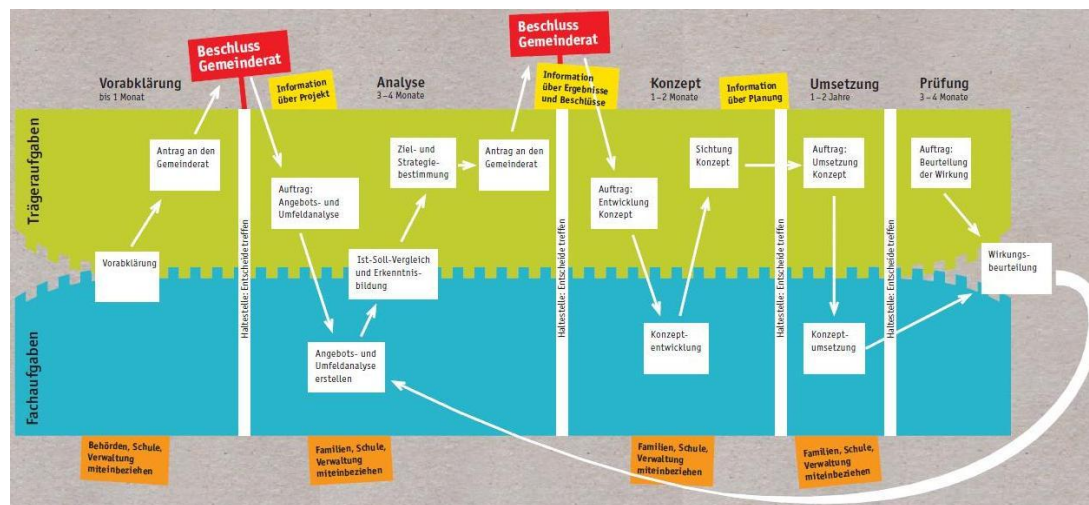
Beschluss Gemeinderat

Beschluss Gemeinderat

Vorabklärung
bis 1 Monat

Information über Projekt

Analyse
3–4 Monate

Information über Ergebnisse und Beschlüsse

Konzept
1–2 Monate

Information über Planung

Umsetzung
1–2 Jahre

Prüfung
3–4 Monate

Trägeraufgaben

Fachaufgaben

Antrag an den Gemeinderat

Vorabklärung

Haltestelle: Entscheide treffen

Auftrag: Angebots- und Umfeldanalyse

Ziel- und Strategiebestimmung

Ist-Soll-Vergleich und Erkenntnisbildung

Angebots- und Umfeldanalyse erstellen

Antrag an den Gemeinderat

Haltestelle: Entscheide treffen

Auftrag: Entwicklung Konzept

Sichtung Konzept

Konzeptentwicklung

Haltestelle: Entscheide treffen

Auftrag: Umsetzung Konzept

Konzeptumsetzung

Haltestelle: Entscheide treffen

Auftrag: Beurteilung der Wirkung

Wirkungsbeurteilung

Behörden, Schule, Verwaltung miteinbeziehen

Familien, Schule, Verwaltung miteinbeziehen

Familien, Schule, Verwaltung miteinbeziehen

Familien, Schule, Verwaltung miteinbeziehen